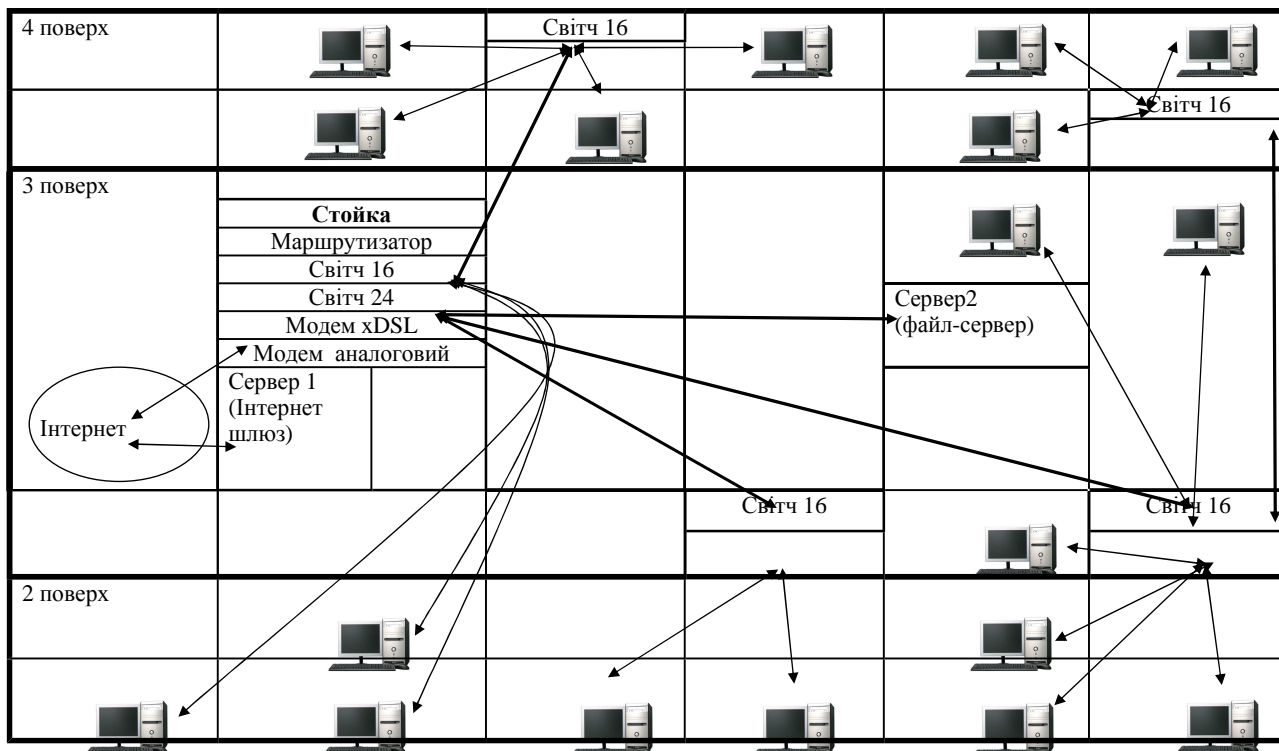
4 поверх

Світч 16

Світч 16

3 поверх

Стойка

Маршрутизатор

Світч 16

Світч 24

Модем xDSL

Модем аналоговий

Сервер 1 (Інтернет шлюз)

Інтернет

Сервер2 (файл-сервер)

Світч 16

Світч 16

2 поверх